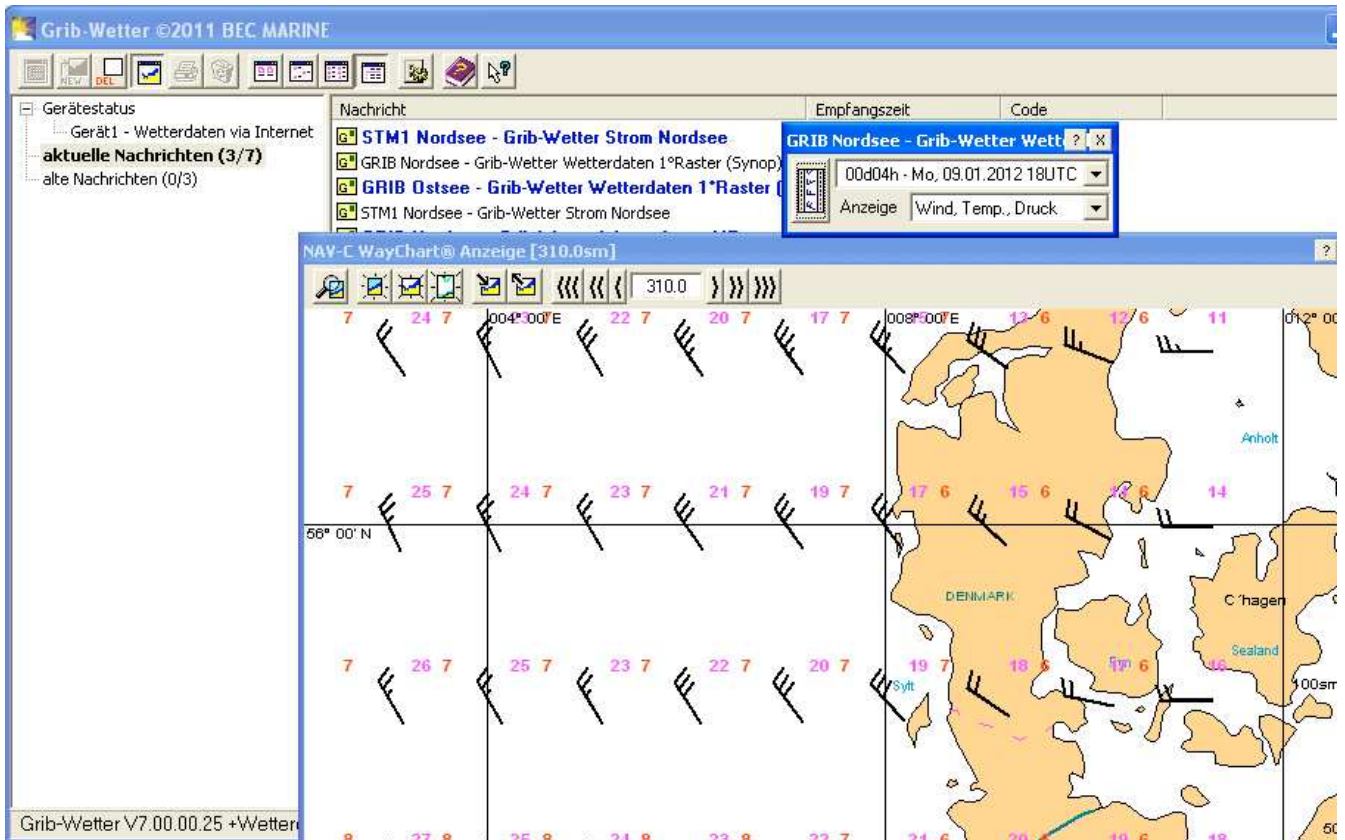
Grib-Wetter ©2011 BEC MARINE

NEW DEL

Gerätestatus
Gerät1 - Wetterdaten via Internet
aktuelle Nachrichten (3/7)
alte Nachrichten (0/3)

| Nachricht | Empfangszeit | Code |
|---|---|---|
| STM1 Nordsee - Grib-Wetter Strom Nordsee | | |
| GRIB Nordsee - Grib-Wetter Wetterdaten 1°Raster (Synop) | | |
| GRIB Ostsee - Grib-Wetter Wetterdaten 1°Raster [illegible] | | |
| STM1 Nordsee - Grib-Wetter Strom Nordsee | | |

GRIB Nordsee - Grib-Wetter Wett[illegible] ? X
00d04h - Mo, 09.01.2012 18UTC
Anzeige Wind, Temp., Druck

NAV-C WayChart® Anzeige [310.0sm]
310.0

7 24 7 004° 00' E 22 7 20 7 17 7 008° 00' E 13 6 12 6 11 012° 00

Anholt

7 25 7 24 7 23 7 21 7 19 7 17 6 15 6 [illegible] 6 14

56° 00' N

DENMARK
C´hagen
Sealand

7 26 7 25 7 23 7 22 7 20 7 19 7 18 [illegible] 6 16
Sylt
100sm

Grib-Wetter V7.00.00.25 +Wetter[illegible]

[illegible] 27 8 25 8 24 8 23 8 22 7 21 6 20 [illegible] 19 6 18 50